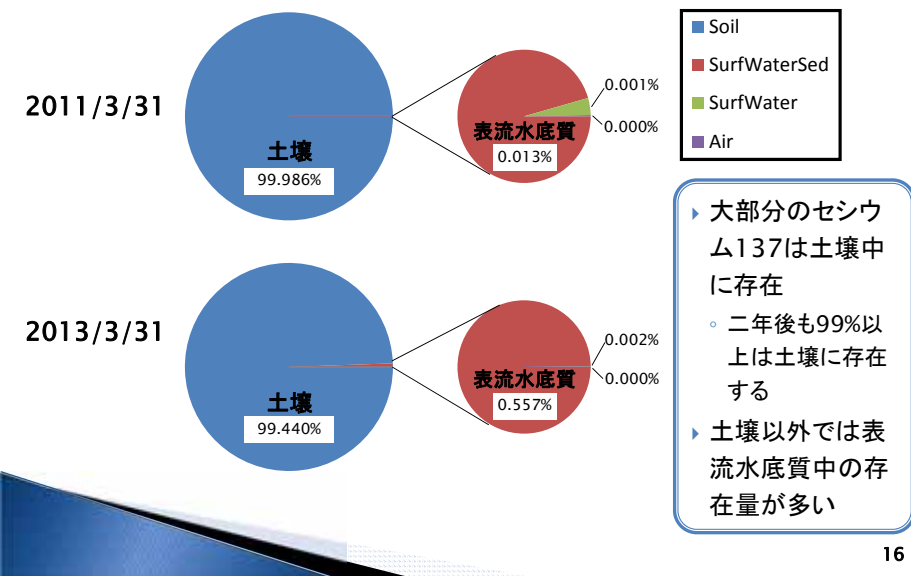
Soil
SurfWaterSed
SurfWater
Air

2011/3/31

土壌
99.986%

表流水底質
0.013%

0.001%
0.000%

2013/3/31

土壌
99.440%

表流水底質
0.557%

0.002%
0.000%

大部分のセシウム137は土壌中に存在

二年後も99%以上は土壌に存在する

土壌以外では表流水底質中の存在量が多い

16